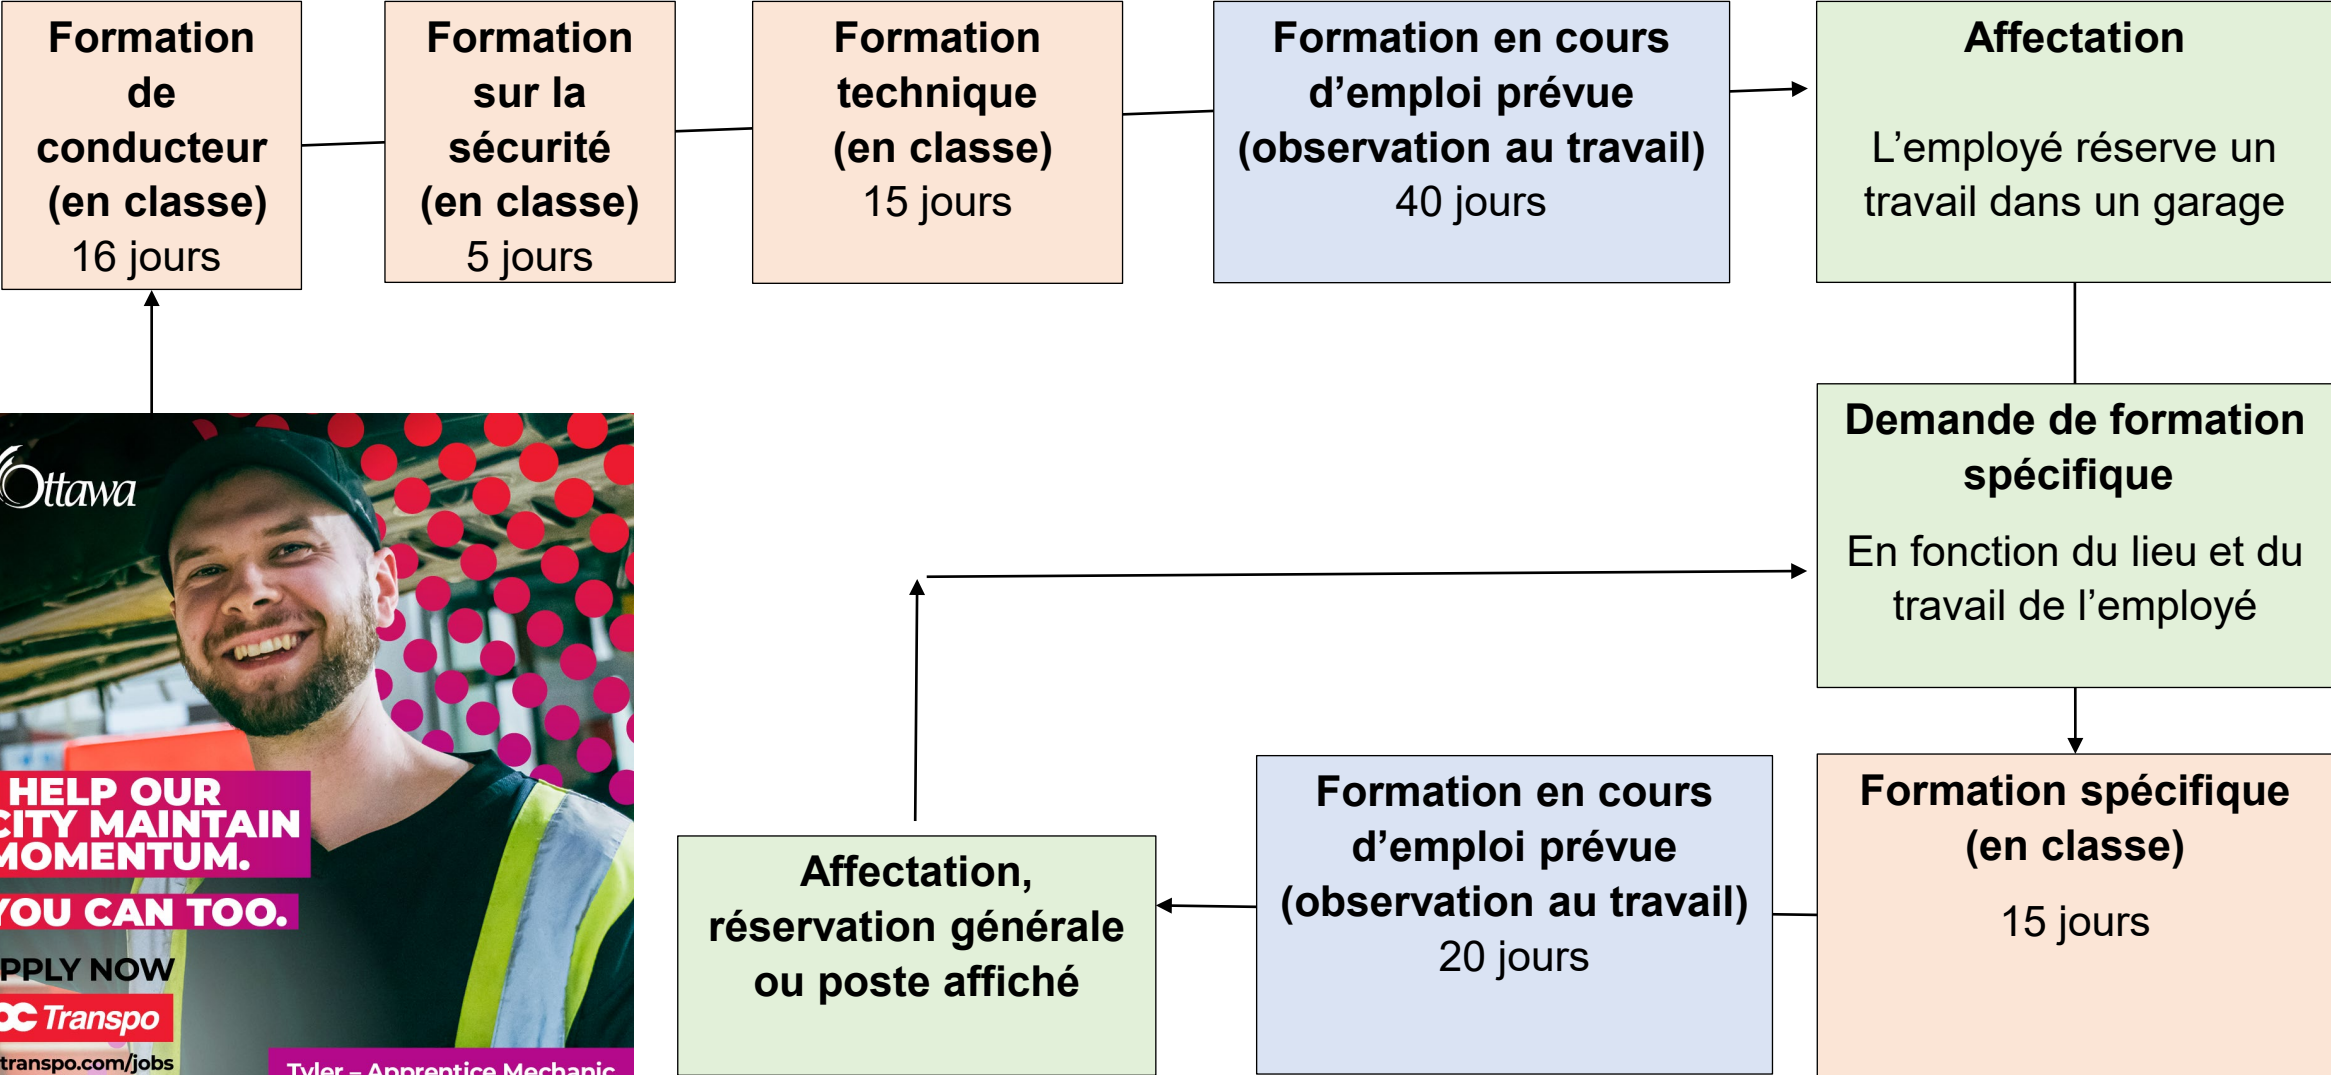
Formation de conducteur (en classe)
16 jours

Formation sur la sécurité (en classe)
5 jours

Formation technique (en classe)
15 jours

Formation en cours d'emploi prévue (observation au travail)
40 jours

Affectation

L'employé réserve un travail dans un garage

Demande de formation spécifique

En fonction du lieu et du travail de l'employé

Formation spécifique (en classe)

15 jours

Formation en cours d'emploi prévue (observation au travail)
20 jours

Affectation, réservation générale ou poste affiché

Ottawa

HELP OUR
CITY MAINTAIN
MOMENTUM.
YOU CAN TOO.

PPLY NOW
OC Transpo
transpo.com/jobs
Tyler – Apprentice Mechanic